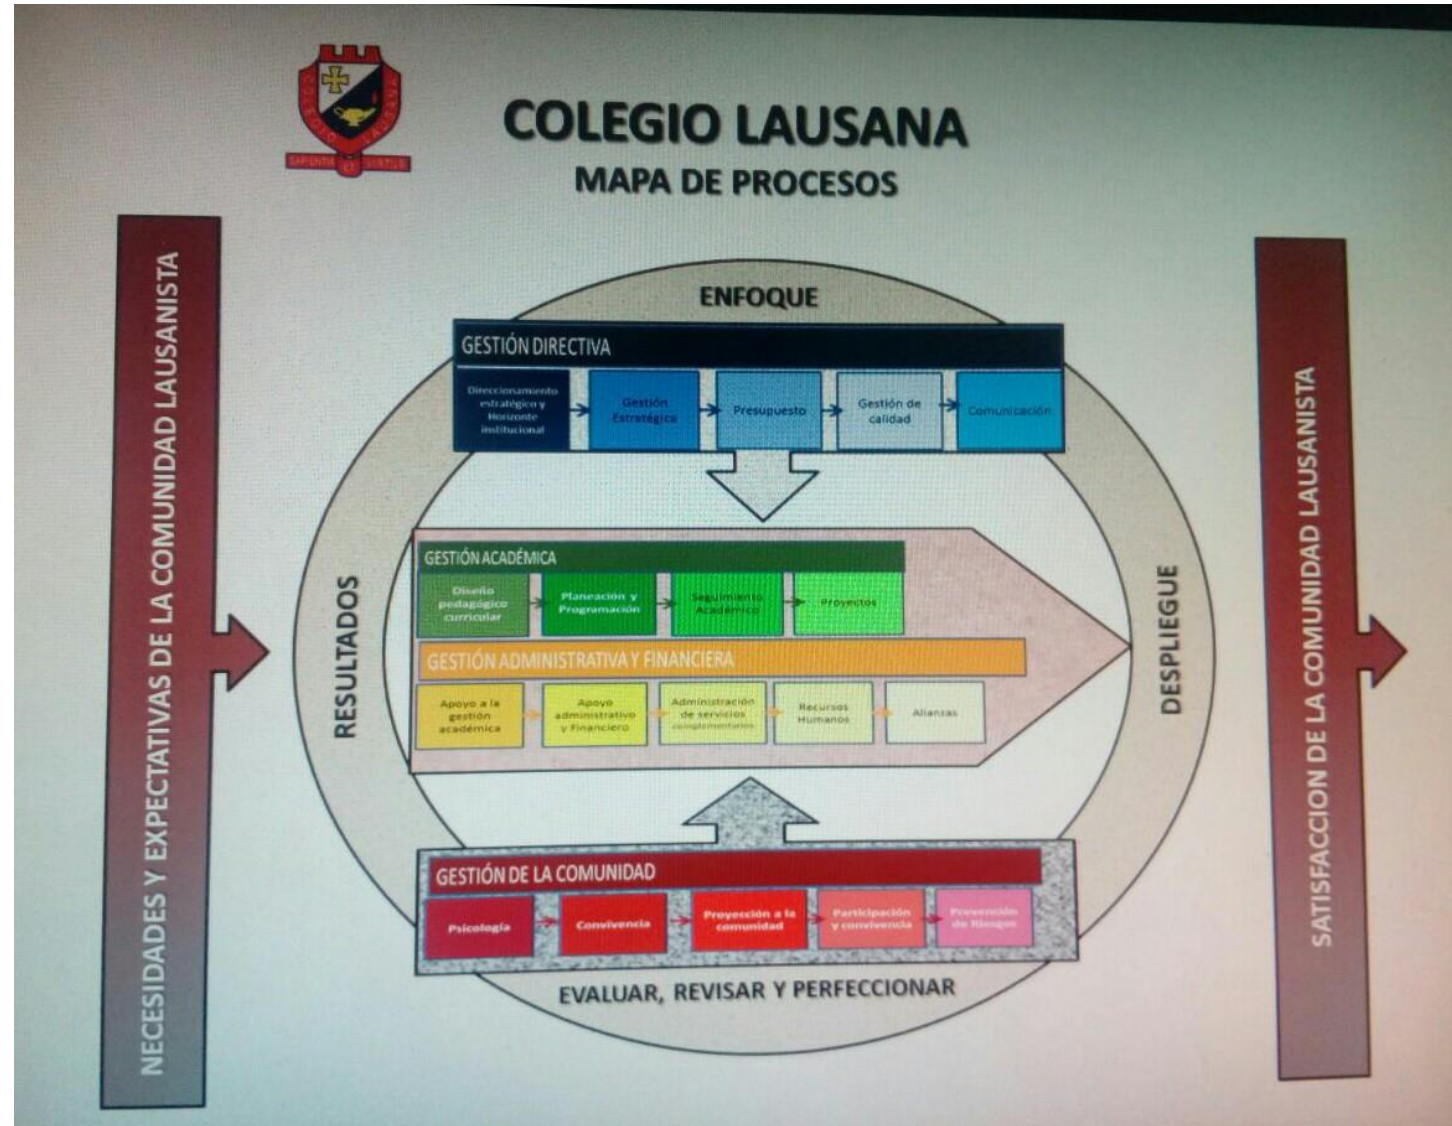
SAPIENTIA ET VIRTUS

COLEGIO LAUSANA
MAPA DE PROCESOS

NECESIDADES Y EXPECTATIVAS DE LA COMUNIDAD LAUSANISTA

ENFOQUE

GESTIÓN DIRECTIVA

Direccionamiento estratégico y Horizonte institucional
Gestión Estratégica
Presupuesto
Gestión de calidad
Comunicación

RESULTADOS

GESTIÓN ACADÉMICA

Diseño pedagógico curricular
Planeación y Programación
Seguimiento Académico
Proyectos

GESTIÓN ADMINISTRATIVA Y FINANCIERA

Apoyo a la gestión académica
Apoyo administrativo y Financiero
Administración de servicios complementarios
Recursos Humanos
Alianzas

DESPLIEGUE

GESTIÓN DE LA COMUNIDAD

Psicología
Convivencia
Proyección a la comunidad
Participación y convivencia
Prevención de Riesgos

EVALUAR, REVISAR Y PERFECCIONAR

SATISFACCION DE LA COMUNIDAD LAUSANISTA